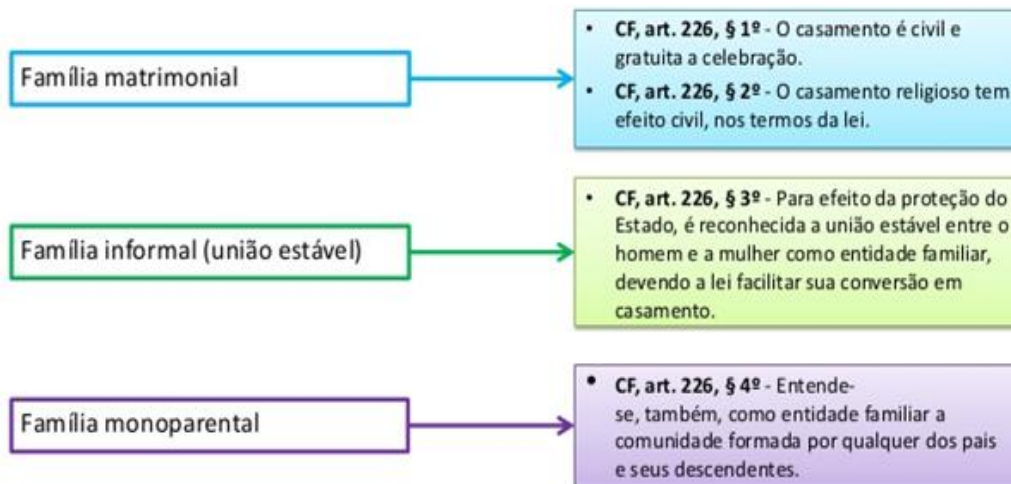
Família matrimonial

- **CF, art. 226, § 1º** - O casamento é civil e gratuita a celebração.
- **CF, art. 226, § 2º** - O casamento religioso tem efeito civil, nos termos da lei.

Família informal (união estável)

- **CF, art. 226, § 3º** - Para efeito da proteção do Estado, é reconhecida a união estável entre o homem e a mulher como entidade familiar, devendo a lei facilitar sua conversão em casamento.

Família monoparental

- **CF, art. 226, § 4º** - Entende-se, também, como entidade familiar a comunidade formada por qualquer dos pais e seus descendentes.